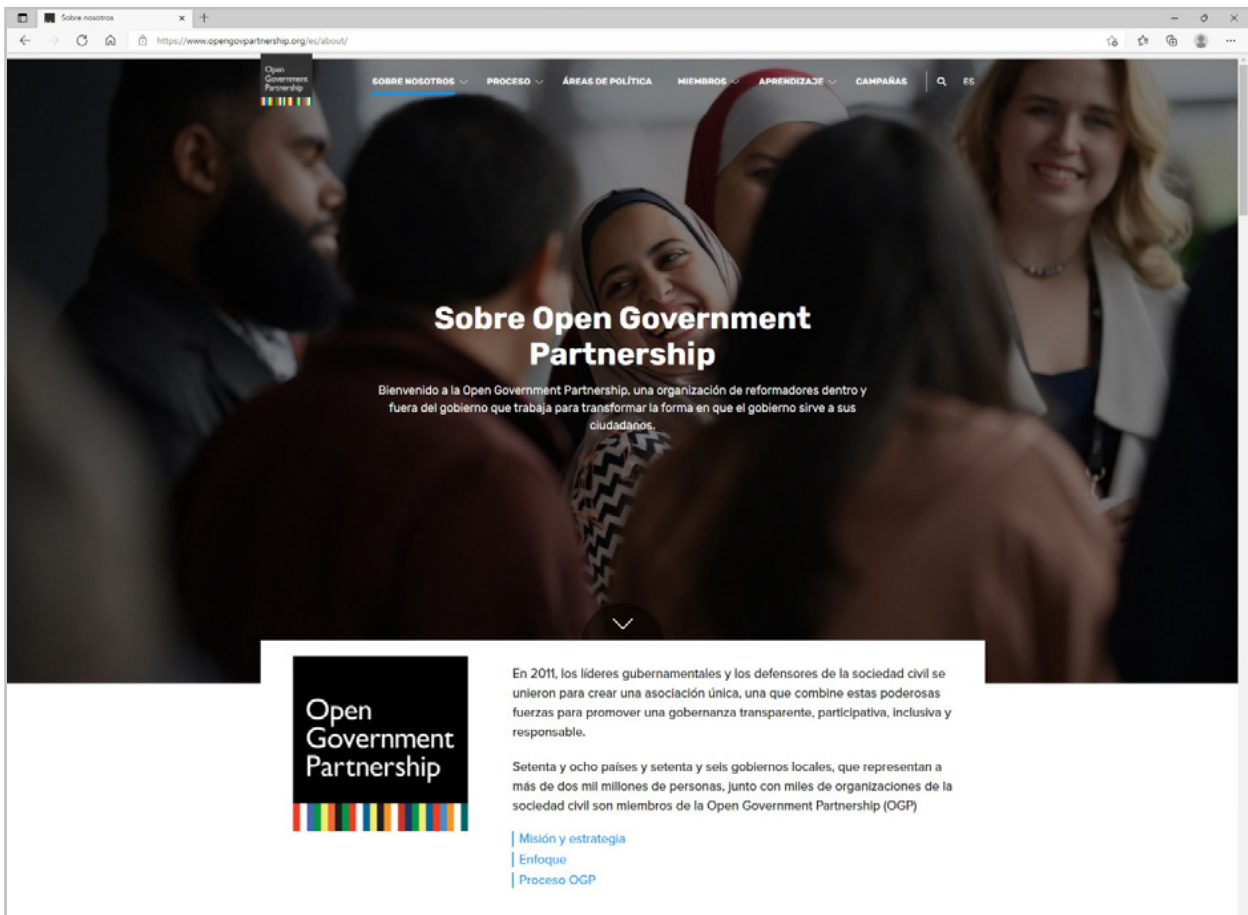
Sobre nosotros

https://www.opengovpartnership.org/es/about/

Open Government Partnership

SOBRE NOSOTROS PROCESO ÁREAS DE POLÍTICA MIEMBROS APRENDIZAJE CAMPAÑAS ES

Sobre Open Government Partnership

Bienvenido a la Open Government Partnership, una organización de reformadores dentro y fuera del gobierno que trabaja para transformar la forma en que el gobierno sirve a sus ciudadanos.

Open Government Partnership

En 2011, los líderes gubernamentales y los defensores de la sociedad civil se unieron para crear una asociación única, una que combine estas poderosas fuerzas para promover una gobernanza transparente, participativa, inclusiva y responsable.

Setenta y ocho países y setenta y seis gobiernos locales, que representan a más de dos mil millones de personas, junto con miles de organizaciones de la sociedad civil son miembros de la Open Government Partnership (OGP)

Misión y estrategia
Enfoque
Proceso OGP